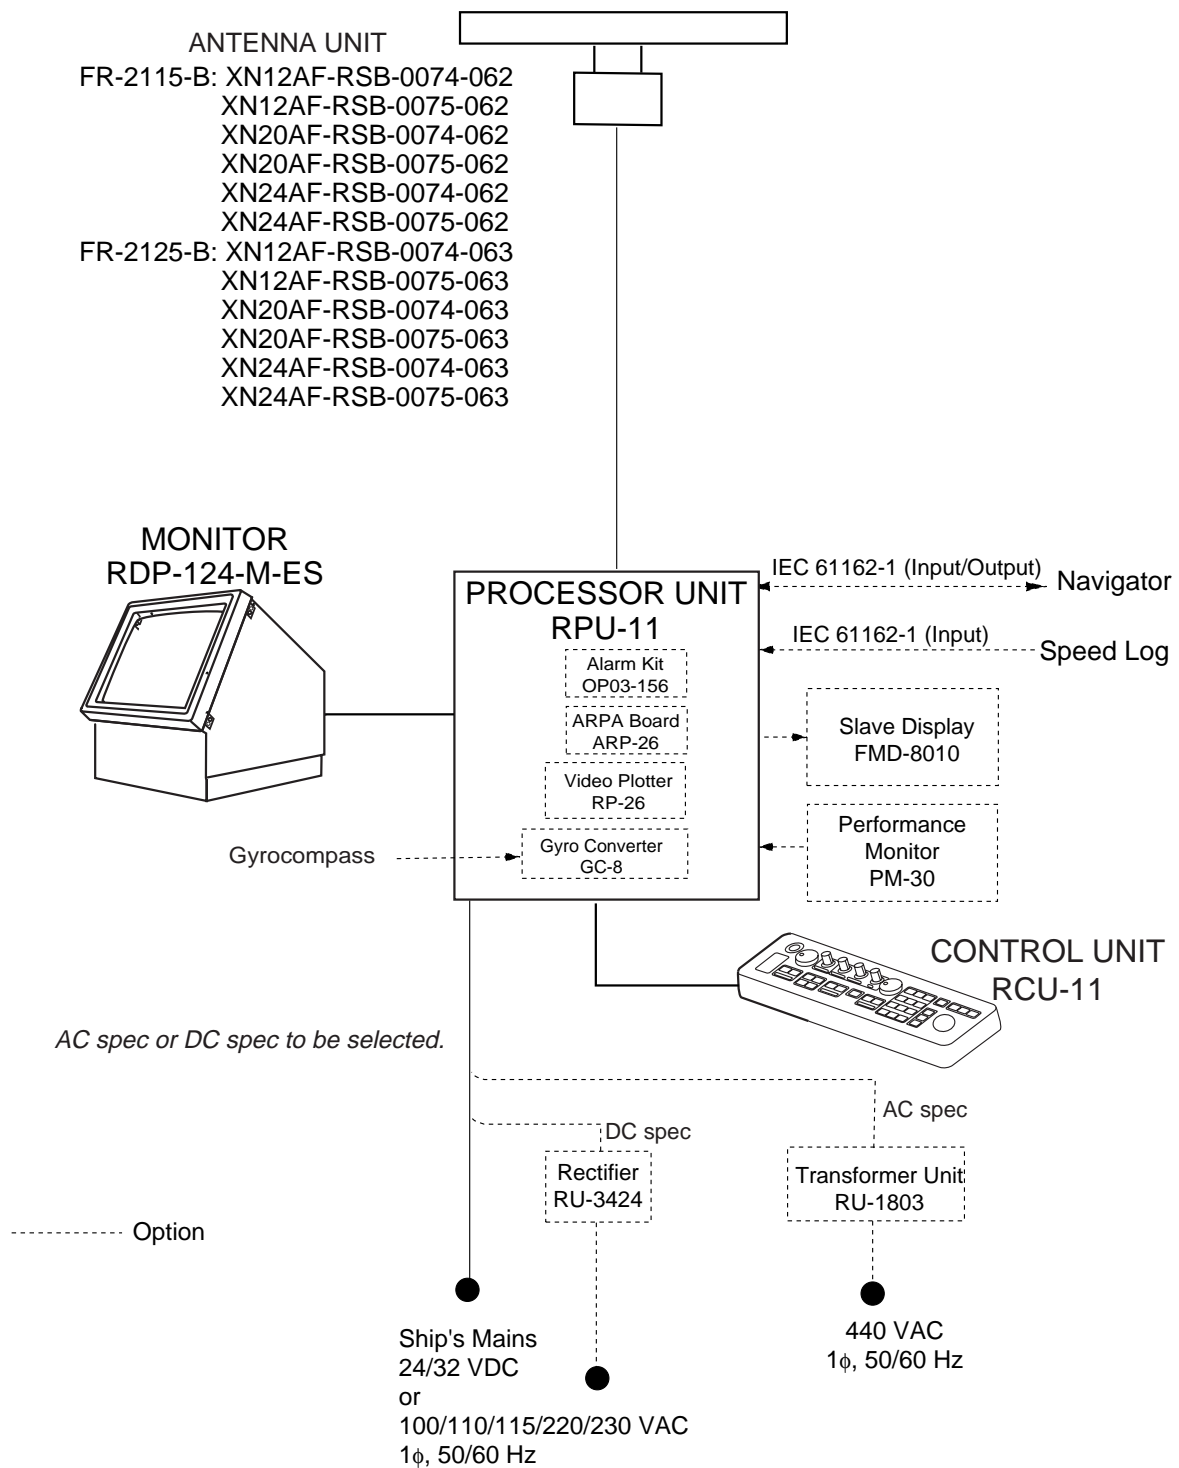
ANTENNA UNIT
FR-2115-B: XN12AF-RSB-0074-062
XN12AF-RSB-0075-062
XN20AF-RSB-0074-062
XN20AF-RSB-0075-062
XN24AF-RSB-0074-062
XN24AF-RSB-0075-062
FR-2125-B: XN12AF-RSB-0074-063
XN12AF-RSB-0075-063
XN20AF-RSB-0074-063
XN20AF-RSB-0075-063
XN24AF-RSB-0074-063
XN24AF-RSB-0075-063

MONITOR
RDP-124-M-ES

PROCESSOR UNIT
RPU-11

Alarm Kit
OP03-156

ARPA Board
ARP-26

Video Plotter
RP-26

Gyro Converter
GC-8

Gyrocompass

IEC 61162-1 (Input/Output)

Navigator

IEC 61162-1 (Input)

Speed Log

Slave Display
FMD-8010

Performance
Monitor
PM-30

CONTROL UNIT
RCU-11

AC spec or DC spec to be selected.

AC spec

DC spec

Rectifier
RU-3424

Transformer Unit
RU-1803

Option

Ship's Mains
24/32 VDC
or
100/110/115/220/230 VAC
1$\phi$, 50/60 Hz

440 VAC
1$\phi$, 50/60 Hz